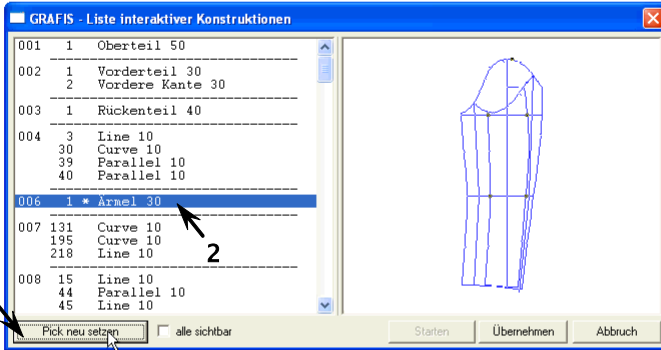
GRAFIS - Liste interaktiver Konstruktionen

001 1 Oberteil 50

002 1 Vorderteil 30
2 Vordere Kante 30

003 1 Rückenteil 40

004 3 Line 10
30 Curve 10
39 Parallel 10
40 Parallel 10

006 1 * Ärmel 30

007 131 Curve 10
195 Curve 10
218 Line 10

008 15 Line 10
44 Parallel 10
45 Line 10

2

Pick neu setzen
alle sichtbar
Starten
Übernehmen
Abbruch